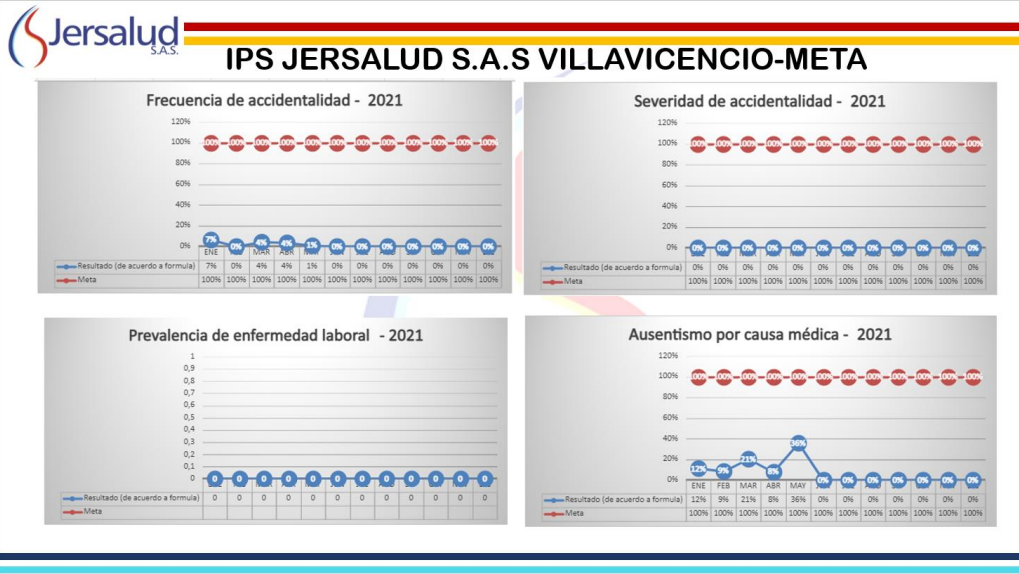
Jersalud S.A.S.

IPS JERSALUD S.A.S VILLAVICENCIO-META

Frecuencia de accidentalidad - 2021

120%
100%
80%
60%
40%
20%
0%

| | ENE | | MAR | ABR | | | | | | | | |
|---|---|---|---|---|---|---|---|---|---|---|---|---|
| Resultado (de acuerdo a formula) | 7% | 0% | 4% | 4% | 1% | 0% | 0% | 0% | 0% | 0% | 0% | 0% |
| Meta | 100% | 100% | 100% | 100% | 100% | 100% | 100% | 100% | 100% | 100% | 100% | 100% |

Severidad de accidentalidad - 2021

120%
100%
80%
60%
40%
20%
0%

| | | | | | | | | | | | | |
|---|---|---|---|---|---|---|---|---|---|---|---|---|
| Resultado (de acuerdo a formula) | 0% | 0% | 0% | 0% | 0% | 0% | 0% | 0% | 0% | 0% | 0% | 0% |
| Meta | 100% | 100% | 100% | 100% | 100% | 100% | 100% | 100% | 100% | 100% | 100% | 100% |

Prevalencia de enfermedad laboral - 2021

1
0,9
0,8
0,7
0,6
0,5
0,4
0,3
0,2
0,1
0

| | | | | | | | | | | | | |
|---|---|---|---|---|---|---|---|---|---|---|---|---|
| Resultado (de acuerdo a formula) | 0 | 0 | 0 | 0 | 0 | 0 | 0 | 0 | 0 | 0 | 0 | 0 |
| Meta | | | | | | | | | | | | |

Ausentismo por causa médica - 2021

120%
100%
80%
60%
40%
20%
0%

| | ENE | FEB | MAR | ABR | MAY | | | | | | | |
|---|---|---|---|---|---|---|---|---|---|---|---|---|
| Resultado (de acuerdo a formula) | 12% | 9% | 21% | 8% | 36% | 0% | 0% | 0% | 0% | 0% | 0% | 0% |
| Meta | 100% | 100% | 100% | 100% | 100% | 100% | 100% | 100% | 100% | 100% | 100% | 100% |